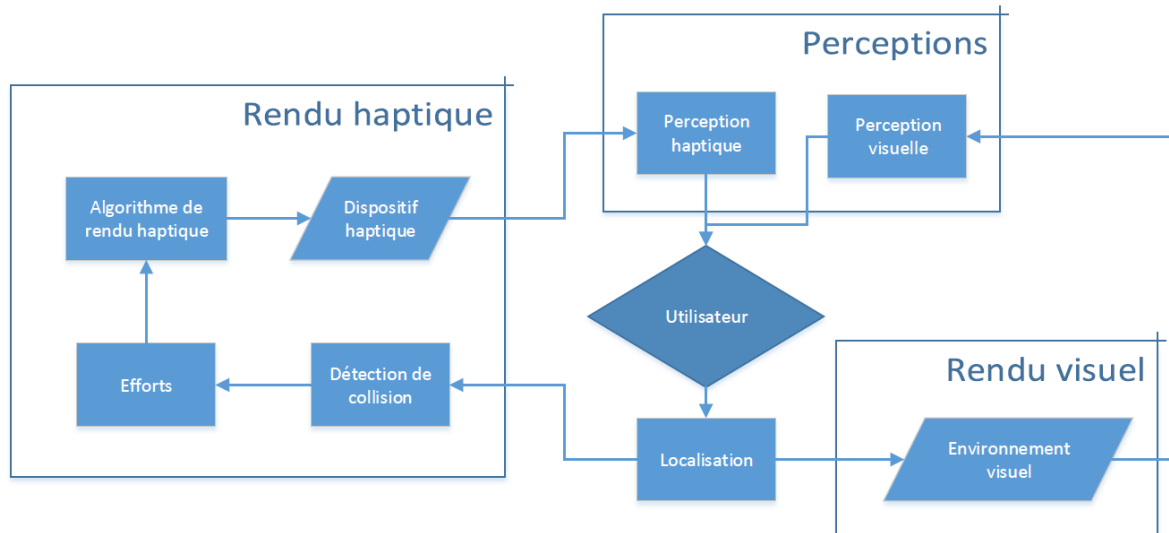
Perceptions

Rendu haptique

Perception haptique

Perception visuelle

Algorithme de rendu haptique

Dispositif haptique

Utilisateur

Efforts

Détection de collision

Rendu visuel

Localisation

Environnement visuel